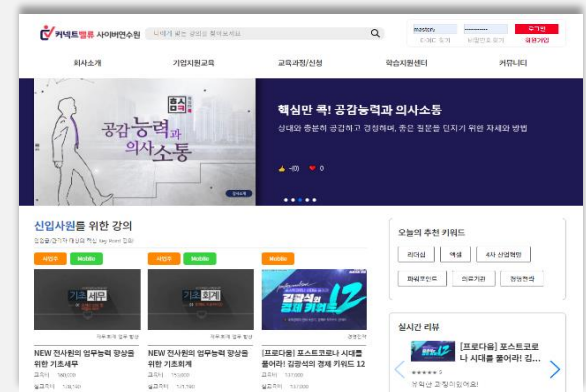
커넥트밸류 사이버연수원

나에게 맞는 강의를 찾아보세요.

mastery
아이디 저장
비밀번호 찾기
로그인
회원가입

회사소개
기업지원교육
교육과정/신청
학습지원센터
커뮤니티

공감능력과 의사소통

핵심만 콕! 공감능력과 의사소통
상대와 충분히 공감하고 경청하며, 좋은 질문을 던지기 위한 자세와 방법

0
0

신입사원를 위한 강의

사업주
Mobile
사업주
Mobile
Mobile

기초세무
기초회계
김광석의 경제 키워드 12

NEW 전사원의 업무능력 향상을 위한 기초세무
NEW 전사원의 업무능력 향상을 위한 기초회계
[프로다움] 포스트코로나 시대를 풀어라! 김광석의 경제 키워드 12

오늘의 추천 키워드
리더십
엑셀
4차 산업혁명
파워포인트
의료기관
정보보안

실시간 리뷰
[프로다움] 포스트코로나 시대를 풀어라! 김...